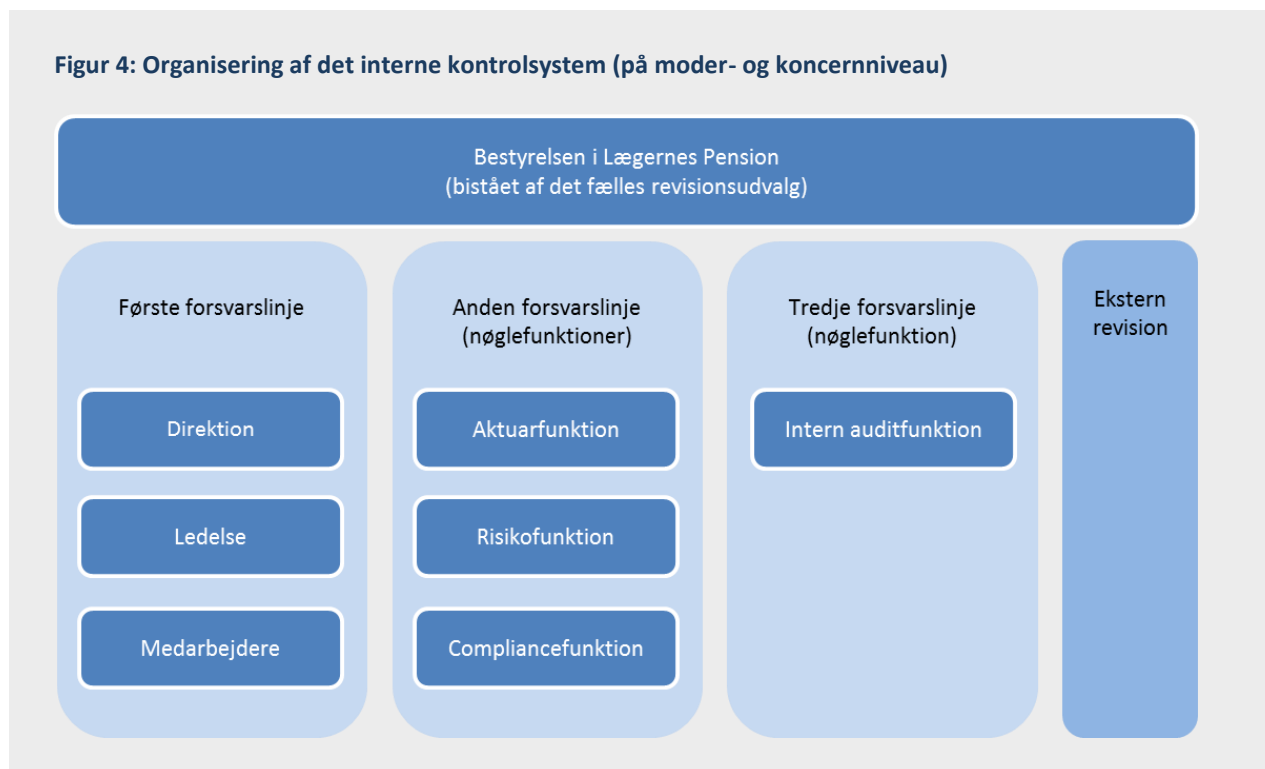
Figur 4: Organisering af det interne kontrolsystem (på moder- og koncernniveau)

Bestyrelsen i Lægernes Pension
(bistået af det fælles revisionsudvalg)

Første forsvarslinje

Direktion

Ledelse

Medarbejdere

Anden forsvarslinje
(nøglefunktioner)

Aktuarfunktion

Risikofunktion

Compliancefunktion

Tredje forsvarslinje
(nøglefunktion)

Intern auditfunktion

Ekstern revision